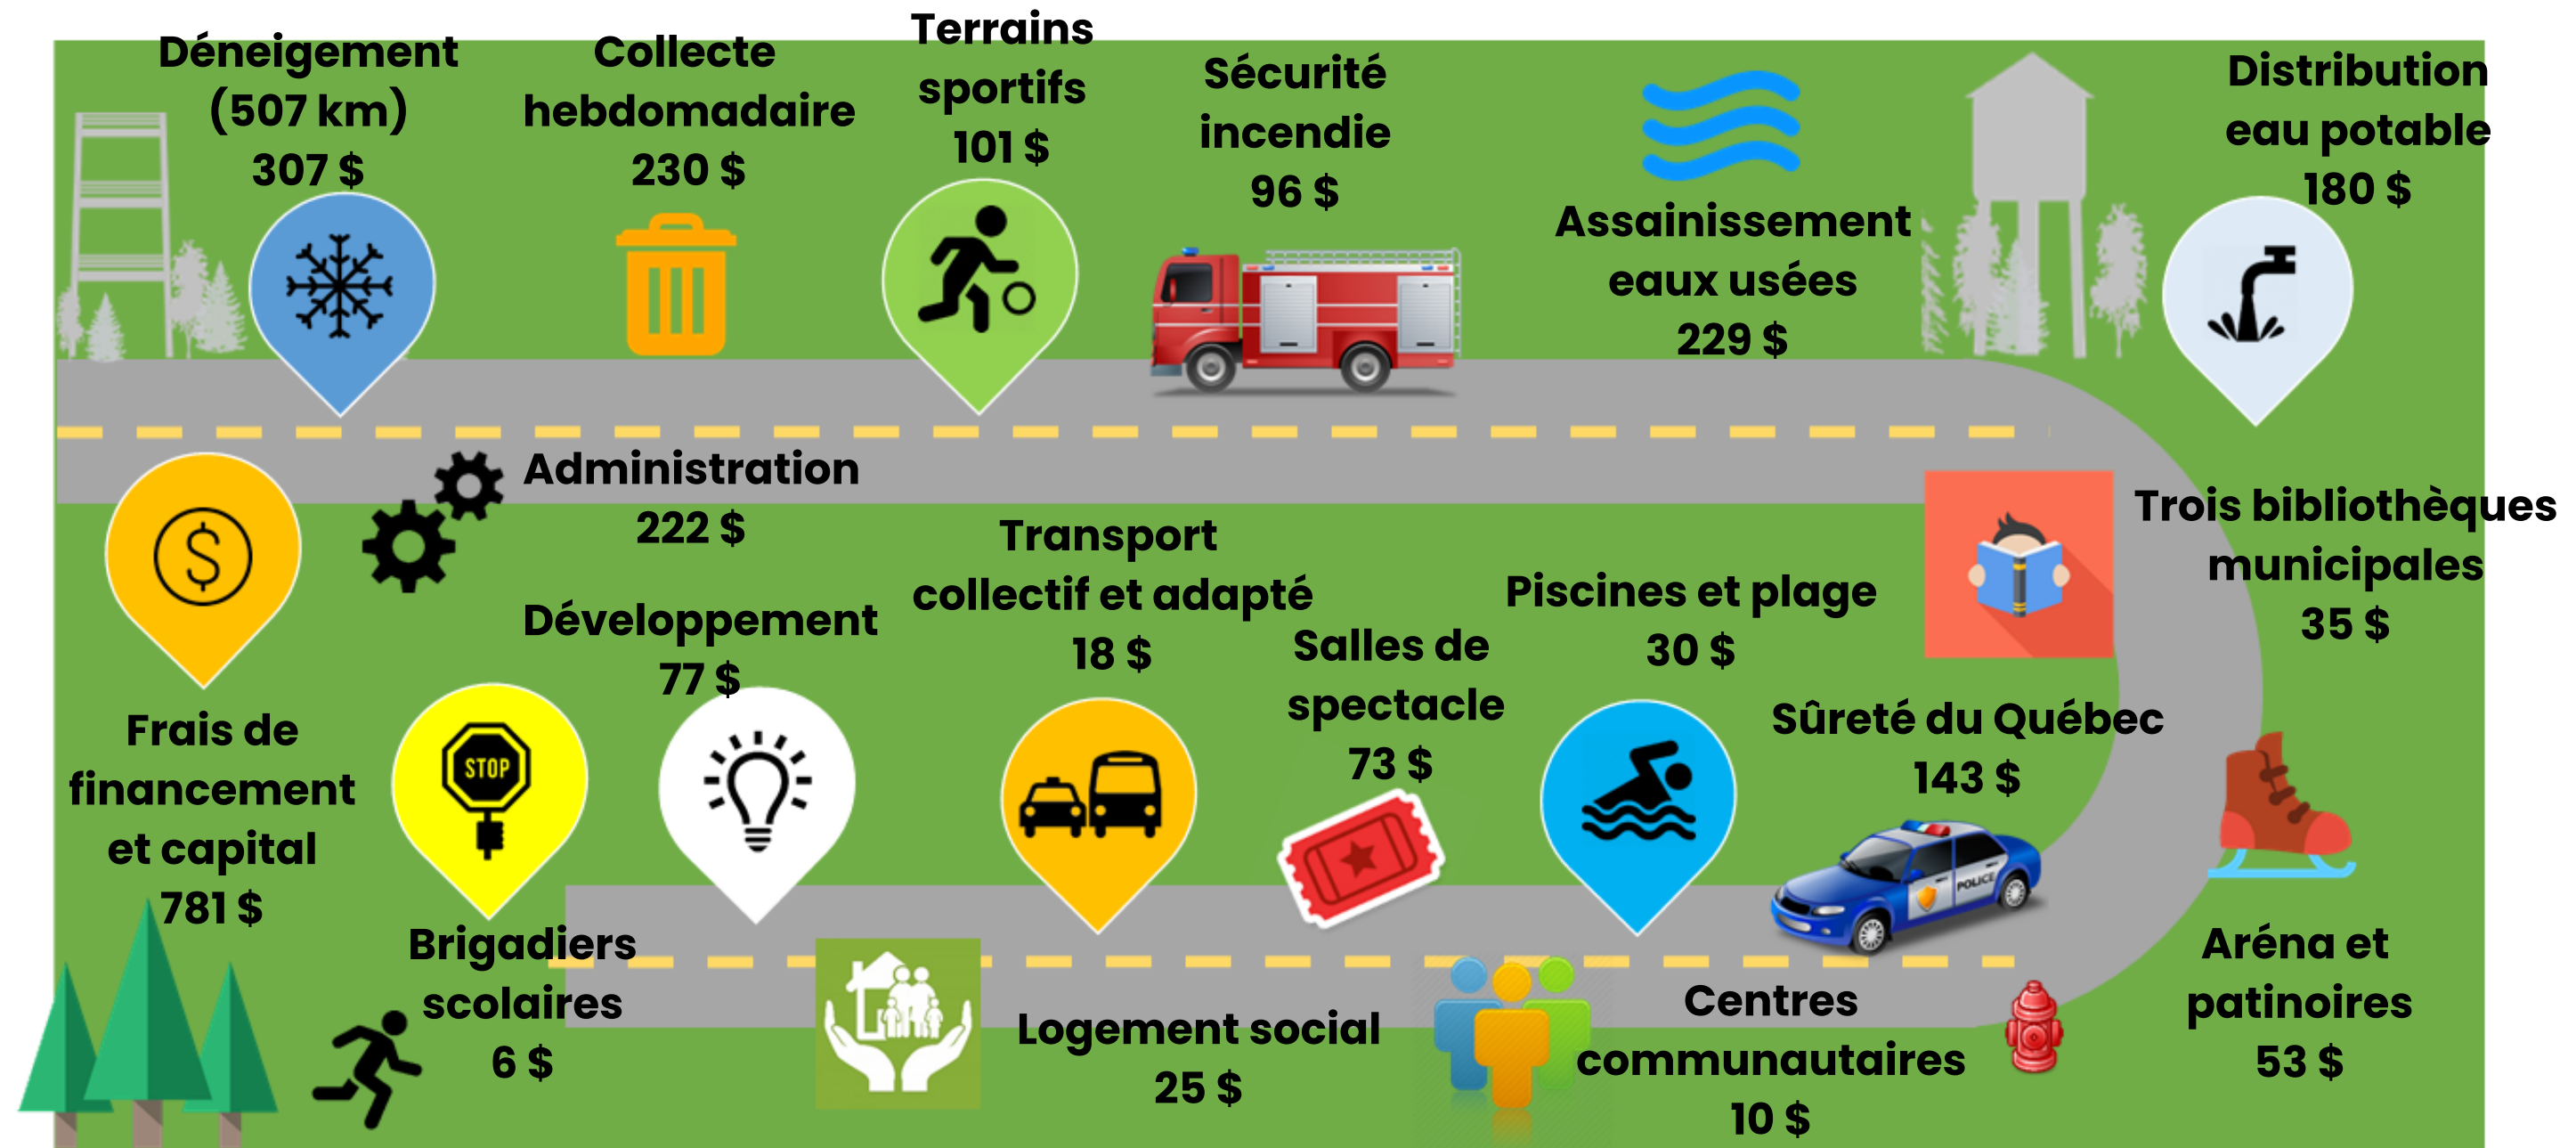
Déneigement (507 km) 307 $

Collecte hebdomadaire 230 $

Terrains sportifs 101 $

Sécurité incendie 96 $

Assainissement eaux usées 229 $

Distribution eau potable 180 $

Administration 222 $

Frais de financement et capital 781 $

Développement 77 $

Transport collectif et adapté 18 $

Salles de spectacle 73 $

Piscines et plage 30 $

Trois bibliothèques municipales 35 $

Sûreté du Québec 143 $

STOP

POLICE

Brigadiers scolaires 6 $

Logement social 25 $

Centres communautaires 10 $

Aréna et patinoires 53 $